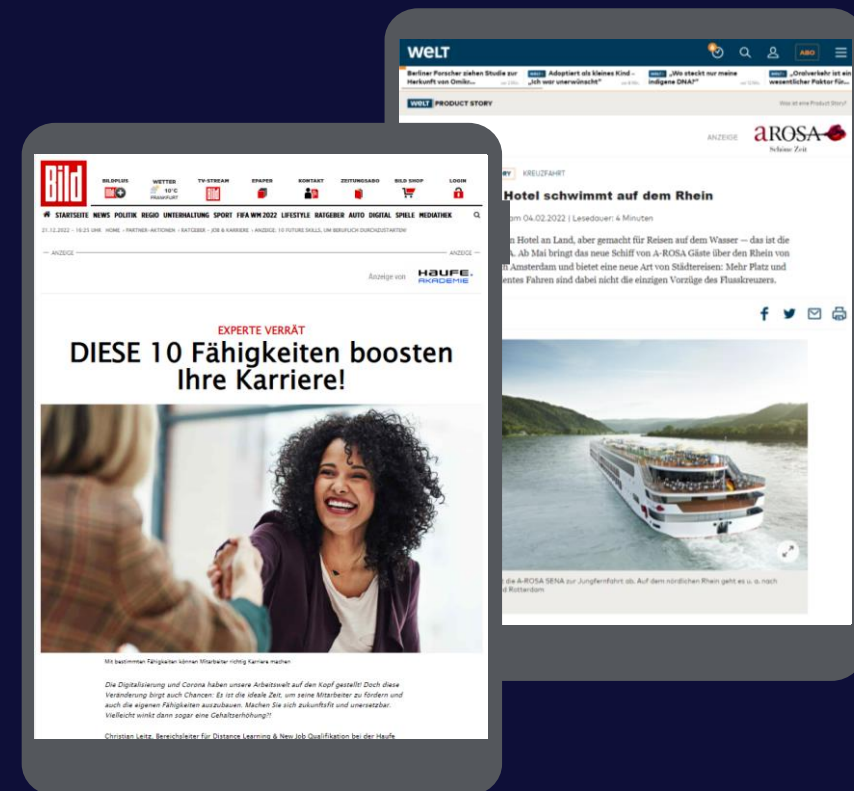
WELT

ABO

Berliner Porscher ziehen Studie zur Herkunft von Omikr...

Adoptiert als kleines Kind - „Ich war unerwünscht"

„Wo steckt nur meine indigene DNA?"

„Oralverkehr ist ein wesentlicher Faktor für...

WELT PRODUCT STORY

Was ist eine Product Story?

ANZEIGE

aROSA
Schöne Zeit

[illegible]RY KREUZFAHRT

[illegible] Hotel schwimmt auf dem Rhein

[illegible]am 04.02.2022 | Lesedauer: 4 Minuten

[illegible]n Hotel an Land, aber gemacht für Reisen auf dem Wasser – das ist die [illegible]A. Ab Mai bringt das neue Schiff von A-ROSA Gäste über den Rhein von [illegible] Amsterdam und bietet eine neue Art von Städtereisen: Mehr Platz und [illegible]entes Fahren sind dabei nicht die einzigen Vorzüge des Flusskreuzers.

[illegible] die A-ROSA SENA zur Jungfernfahrt ab. Auf dem nördlichen Rhein geht es u. a. nach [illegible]d Rotterdam

Bild

BILDPLUS WETTER 10°C FRANKFURT TV-STREAM EPAPER KONTAKT ZEITUNGSABO BILD SHOP LOGIN

STARTSEITE NEWS POLITIK REGIO UNTERHALTUNG SPORT FIFA WM 2022 LIFESTYLE RATGEBER AUTO DIGITAL SPIELE MEDIATHEK

21.12.2022 – 15:25 UHR HOME › PARTNER-AKTIONEN › RATGEBER – JOB & KARRIERE › ANZEIGE: 10 FUTURE SKILLS, UM BERUFLICH DURCHZUSTARTEN!

— ANZEIGE — ANZEIGE —

Anzeige von HAUFE. AKADEMIE

EXPERTE VERRÄT
DIESE 10 Fähigkeiten boosten Ihre Karriere!

Mit bestimmten Fähigkeiten können Mitarbeiter richtig Karriere machen

Die Digitalisierung und Corona haben unsere Arbeitswelt auf den Kopf gestellt! Doch diese Veränderung birgt auch Chancen: Es ist die ideale Zeit, um seine Mitarbeiter zu fördern und auch die eigenen Fähigkeiten auszubauen. Machen Sie sich zukunftsfit und unersetzbar. Vielleicht winkt dann sogar eine Gehaltserhöhung?!

Christian Leitz, Bereichsleiter für Distance Learning & New Job Qualifikation bei der Haufe